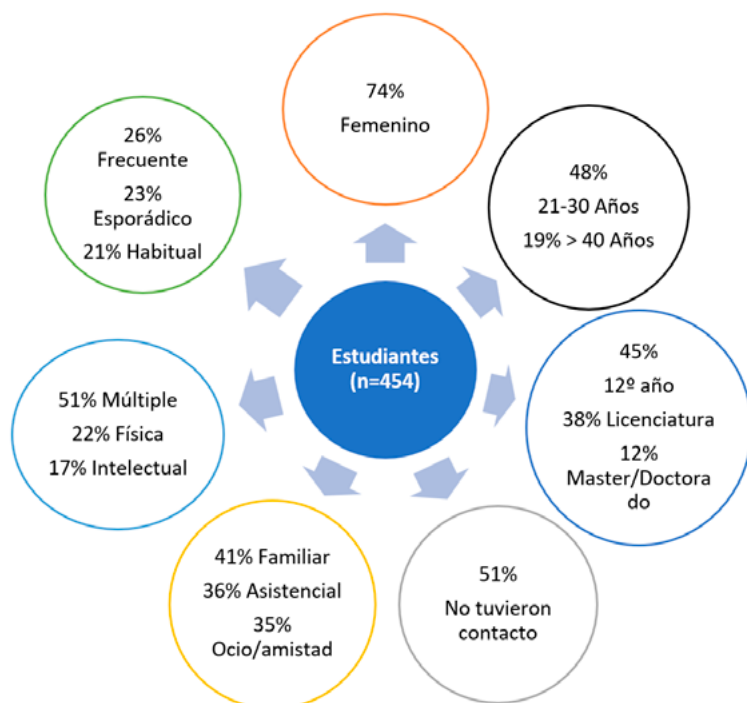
74%
Femenino

48%
21-30 Años
19% > 40 Años

45%
12º año
38% Licenciatura
12%
Master/Doctorado

51%
No tuvieron contacto

41% Familiar
36% Asistencial
35%
Ocio/amistad

51% Múltiple
22% Física
17% Intelectual

26%
Frecuente
23%
Esporádico
21% Habitual

Estudiantes
(n=454)